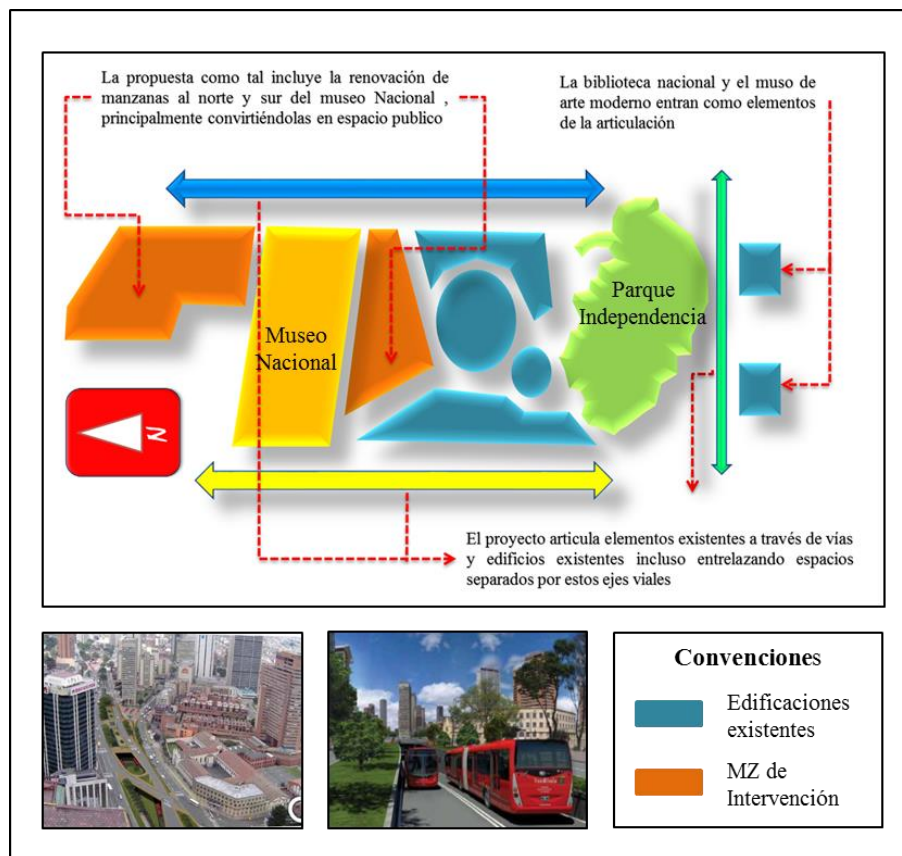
La propuesta como tal incluye la renovación de manzanas al norte y sur del museo Nacional , principalmente convirtiéndolas en espacio publico

La biblioteca nacional y el muso de arte moderno entran como elementos de la articulación

Museo Nacional

Parque Independencia

N

El proyecto articula elementos existentes a través de vias y edificios existentes incluso entrelazando espacios separados por estos ejes viales

Convenciones

Edificaciones existentes

MZ de Intervención